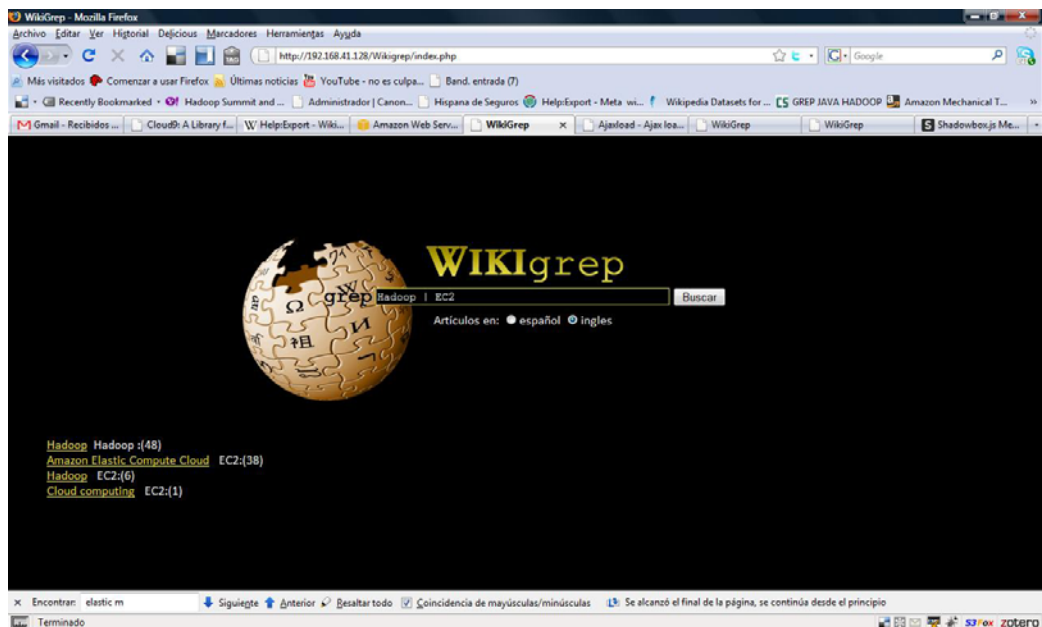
WikiGrep - Mozilla Firefox

Archivo Editar Ver Historial Delicious Marcadores Herramientas Ayuda

http://192.168.41.128/Wikigrep/index.php

Google

Más visitados Comenzar a usar Firefox Últimas noticias YouTube - no es culpa... Band. entrada (7)

Recently Bookmarked Hadoop Summit and ... Administrador | Canon... Hispana de Seguros Help:Export - Meta wi... Wikipedia Datasets for ... GREP JAVA HADOOP Amazon Mechanical T...

Gmail - Recibidos ... Cloud9: A Library f... Help:Export - Wiki... Amazon Web Serv... WikiGrep Ajaxload - Ajax loa... WikiGrep WikiGrep Shadowbox.js Me...

WIKIgrep

grep Hadoop | EC2 Buscar

Artículos en: español ingles

Hadoop Hadoop :(48)
Amazon Elastic Compute Cloud EC2:(38)
Hadoop EC2:(6)
Cloud computing EC2:(1)

Encontrar: elastic m Siguiente Anterior Resaltar todo Coincidencia de mayúsculas/minúsculas Se alcanzó el final de la página, se continúa desde el principio

Terminado

S3Fox zotero